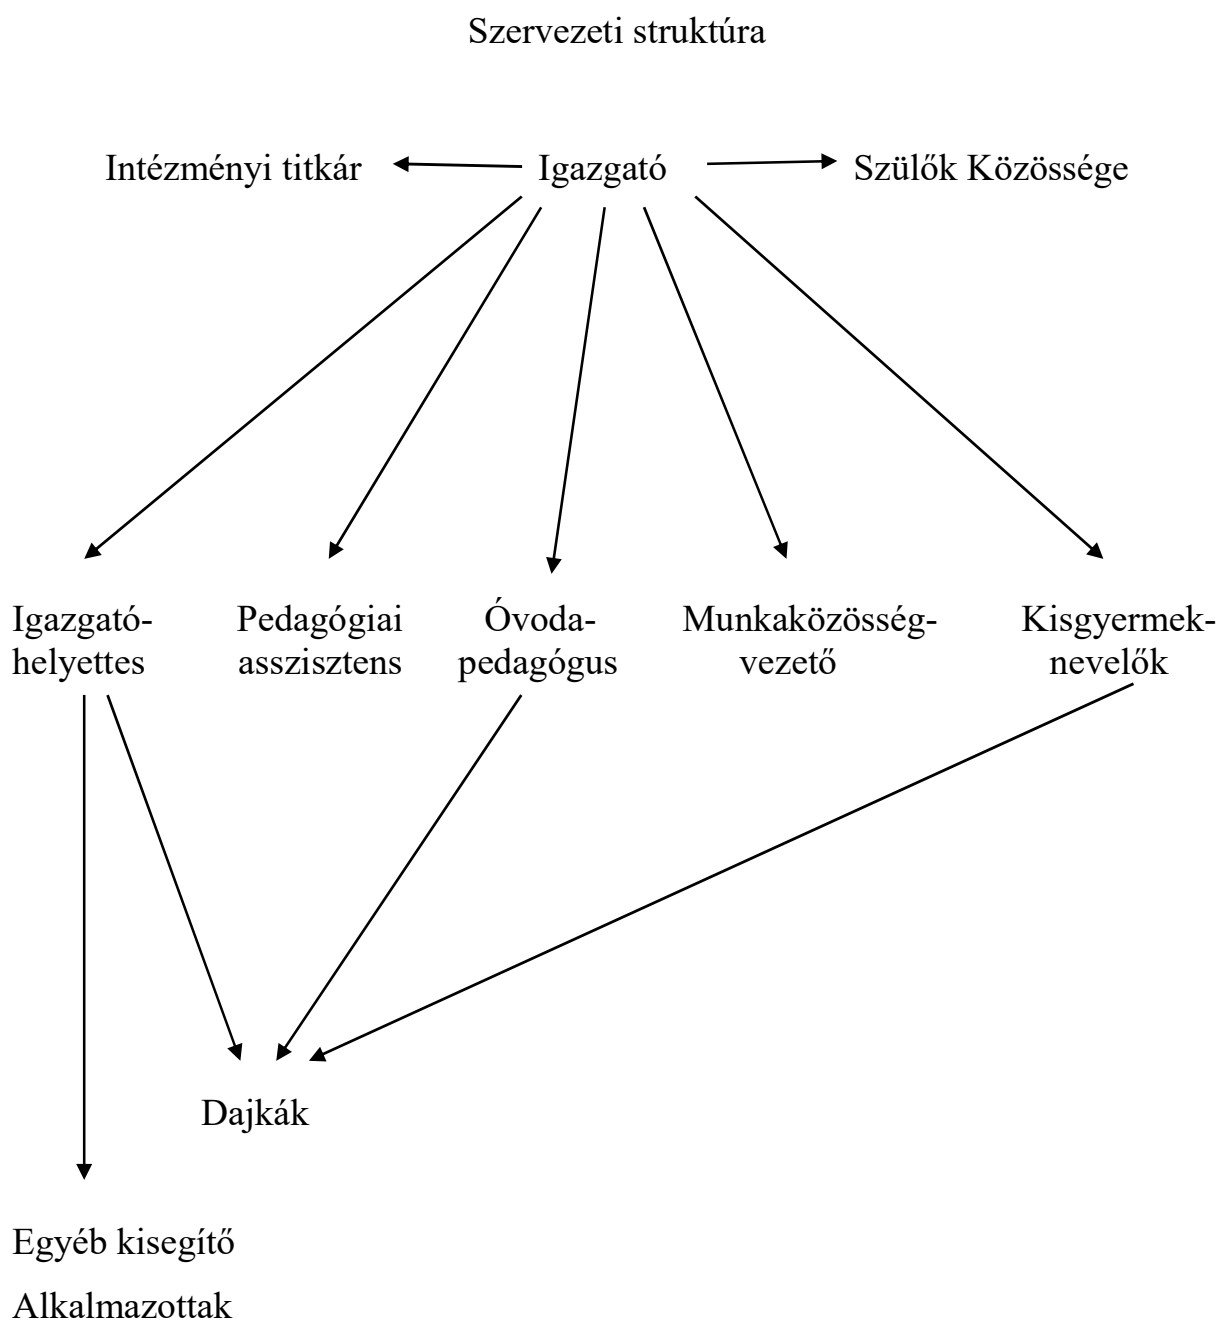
Szervezeti struktúra

Intézményi titkár

Igazgató

Szülők Közössége

Igazgató-helyettes

Pedagógiai asszisztens

Óvoda-pedagógus

Munkaközösség-vezető

Kisgyermek-nevelők

Dajkák

Egyéb kisegítő

Alkalmazottak